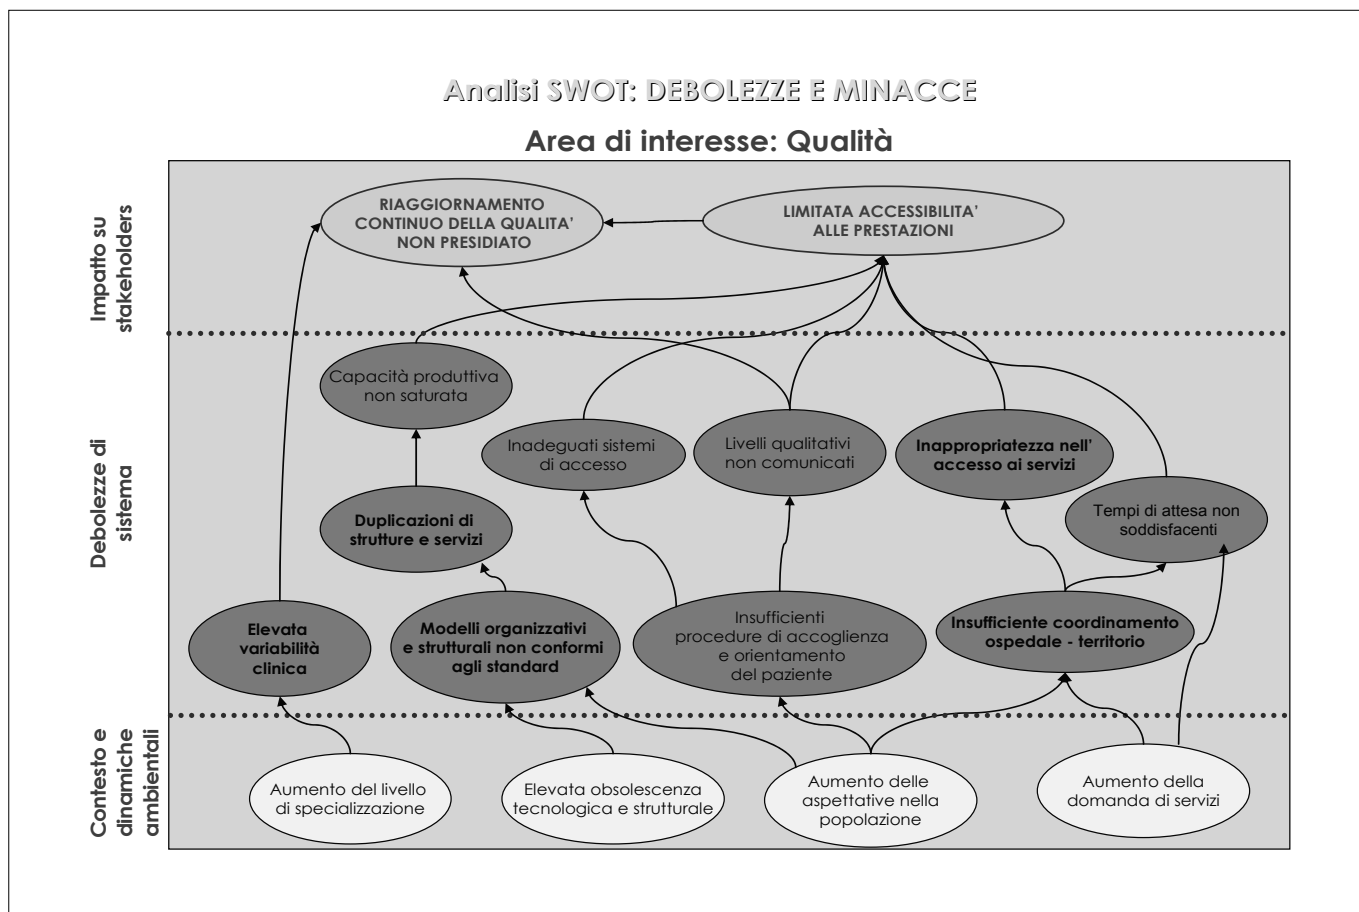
Analisi SWOT: DEBOLEZZE E MINACCE

Area di interesse: Qualità

Impatto su stakeholders

RIAGGIORNAMENTO CONTINUO DELLA QUALITA' NON PRESIDIATO

LIMITATA ACCESSIBILITA' ALLE PRESTAZIONI

Debolezze di sistema

Capacità produttiva non saturata

Inadeguati sistemi di accesso

Livelli qualitativi non comunicati

Inappropriatezza nell' accesso ai servizi

Tempi di attesa non soddisfacenti

Duplicazioni di strutture e servizi

Elevata variabilità clinica

Modelli organizzativi e strutturali non conformi agli standard

Insufficienti procedure di accoglienza e orientamento del paziente

Insufficiente coordinamento ospedale - territorio

Contesto e dinamiche ambientali

Aumento del livello di specializzazione

Elevata obsolescenza tecnologica e strutturale

Aumento delle aspettative nella popolazione

Aumento della domanda di servizi